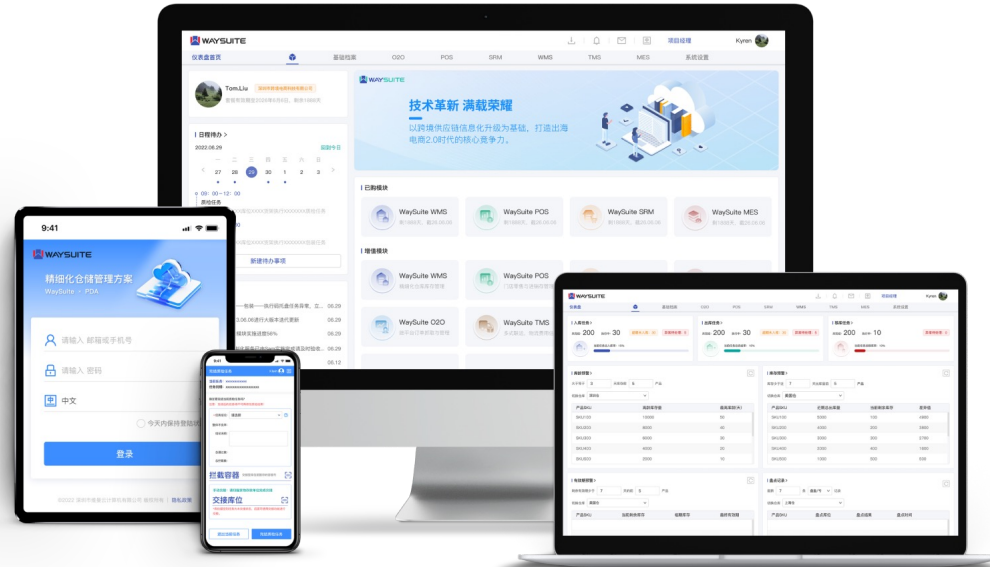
WAYSUITE

项目经理 Kyren

仪表盘首页 基础档案 O2O POS SRM WMS TMS MES 系统设置

Tom.Liu

日程待办 >

2022.08.29 回到今天

27 28 29 30 1 2 3

09:00-12:00

新建待办事项

WAYSUITE

技术革新 满载荣耀

以跨境供应链信息化升级为基础，打造出海电商2.0时代的核心竞争力。

已购模块

WaySuite WMS

WaySuite POS

WaySuite SRM

WaySuite MES

增值模块

WaySuite WMS

WaySuite POS

WaySuite O2O

WaySuite TMS

9:41

WAYSUITE

精细化仓储管理方案

WaySuite - PDA

请输入 邮箱或手机号

请输入 密码

中文

今天内保持登陆状态

登录

9:41

拦截容器

交接库位

入库概况 200 30

出库概况 200 30

库存概况 200 10

WAYSUITE

Kyren